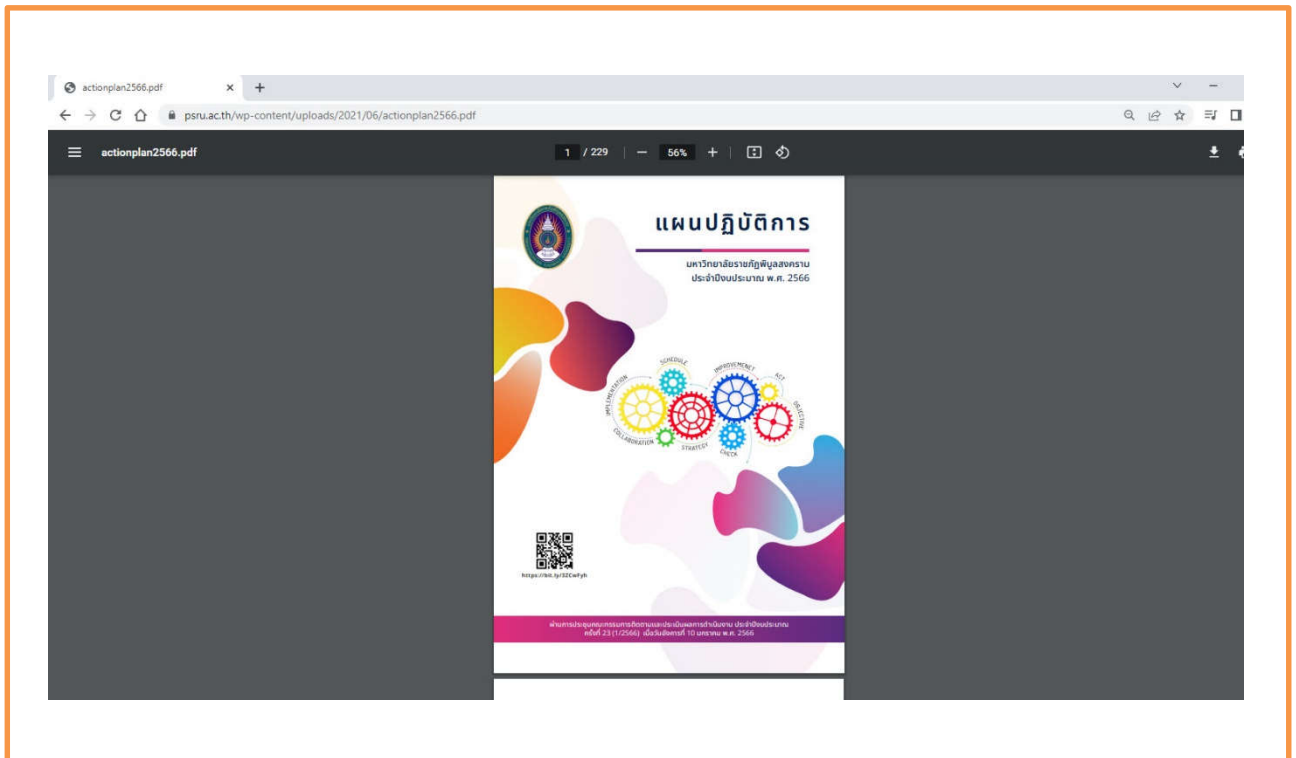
actionplan2566.pdf × +

psru.ac.th/wp-content/uploads/2021/06/actionplan2566.pdf

actionplan2566.pdf 1 / 229 — 56% +

แผนปฏิบัติการ

มหาวิทยาลัยราชภัฏพิบูลสงคราม ประจำปีงบประมาณ พ.ศ. 2566

SCHEDULE IMPROVEMENT ACT IMPLEMENTATION OBJECTIVE COLLABORATION STRATEGY CHECK

https://bit.ly/32CwFyh

ผ่านการประชุมคณะกรรมการติดตามและประเมินผลการดำเนินงาน ประจำปีงบประมาณ ครั้งที่ 23 (1/2566) เมื่อวันอังคารที่ 10 มกราคม พ.ศ. 2566